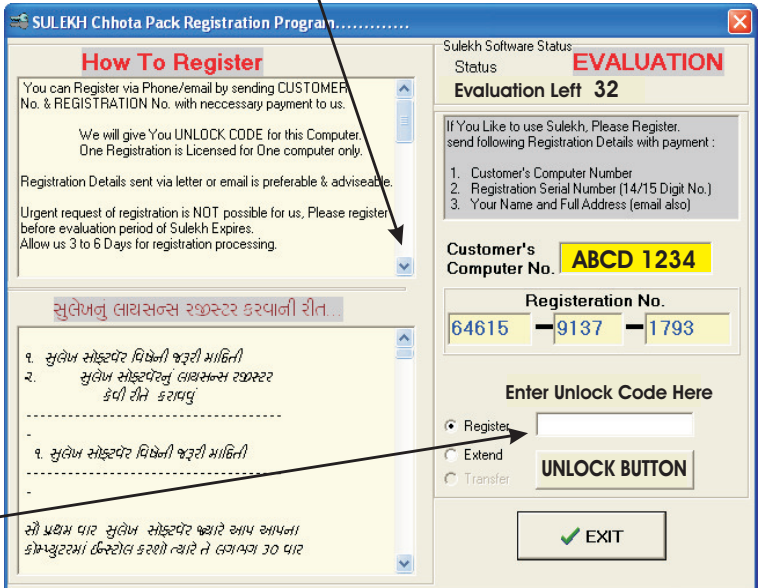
SULEKH Chhota Pack Registration Program.............

How To Register

You can Register via Phone/email by sending CUSTOMER No. & REGISTRATION No. with neccessary payment to us.

We will give You UNLOCK CODE for this Computer. One Registration is Licensed for One computer only.

Registration Details sent via letter or email is preferable & adviseable.

Urgent request of registration is NOT possible for us, Please register before evaluation period of Sulekh Expires. Allow us 3 to 6 Days for registration processing.

સુલેખનું લાયસન્સ રજીસ્ટર કરવાની રીત...

૧. સુલેખ સોફ્ટવેર વિષેની જરૂરી માહિતી
૨. સુલેખ સોફ્ટવેરનું લાયસન્સ રજીસ્ટર કેવી રીતે કરાવવું

-----------------------------------------

-

૧. સુલેખ સોફ્ટવેર વિષેની જરૂરી માહિતી

-----------------------------------------

-

સૌ પ્રથમ વાર સુલેખ સોફ્ટવેર જ્યારે આપ આપના કોમ્પ્યુટરમાં ઈન્સ્ટોલ કરશો ત્યારે તે લગભગ ૩૦ વાર

Sulekh Software Status

Status EVALUATION

Evaluation Left 32

If You Like to use Sulekh, Please Register. send following Registration Details with payment :

1. Customer's Computer Number
2. Registration Serial Number (14/15 Digit No.)
3. Your Name and Full Address (email also)

Customer's Computer No. ABCD 1234

Registeration No.

64615 - 9137 - 1793

Enter Unlock Code Here

Register

Extend

Transfer

UNLOCK BUTTON

EXIT